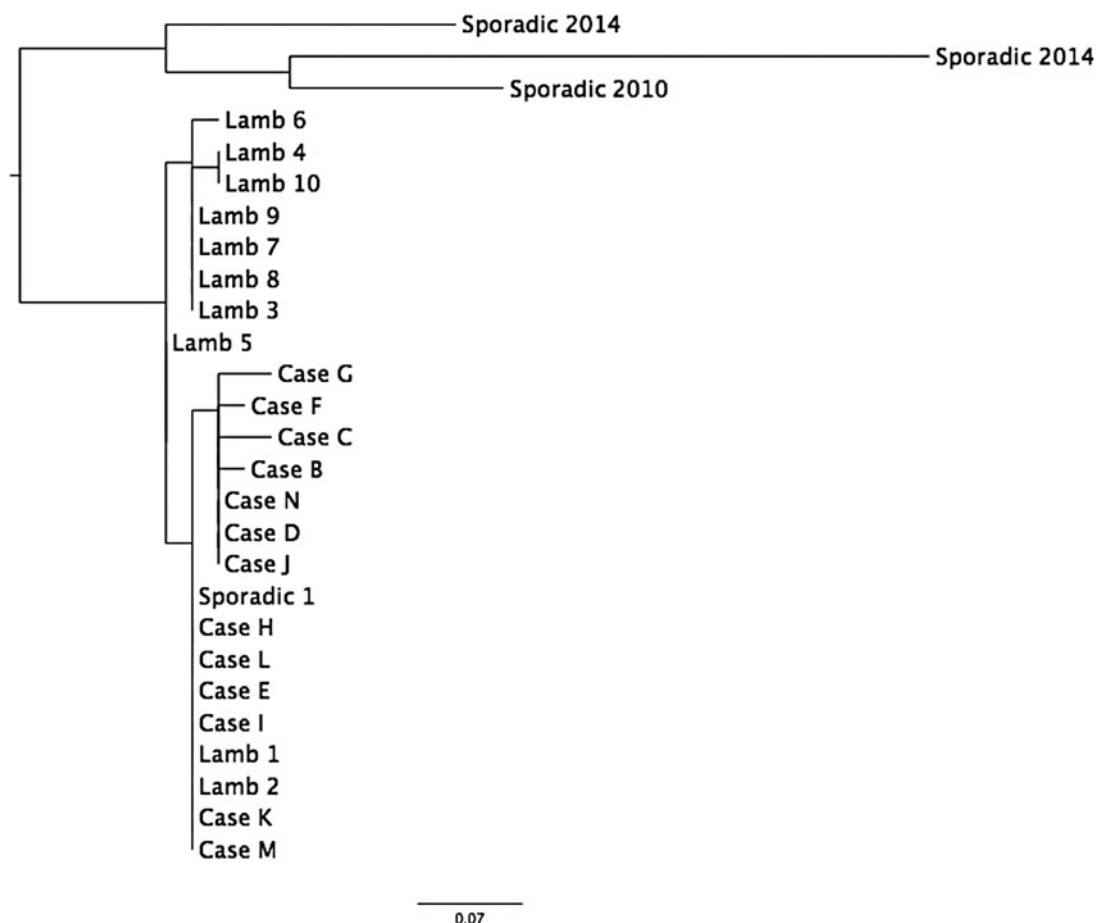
Sporadic 2014
Sporadic 2014
Sporadic 2010
Lamb 6
Lamb 4
Lamb 10
Lamb 9
Lamb 7
Lamb 8
Lamb 3
Lamb 5
Case G
Case F
Case C
Case B
Case N
Case D
Case J
Sporadic 1
Case H
Case L
Case E
Case I
Lamb 1
Lamb 2
Case K
Case M

0.07